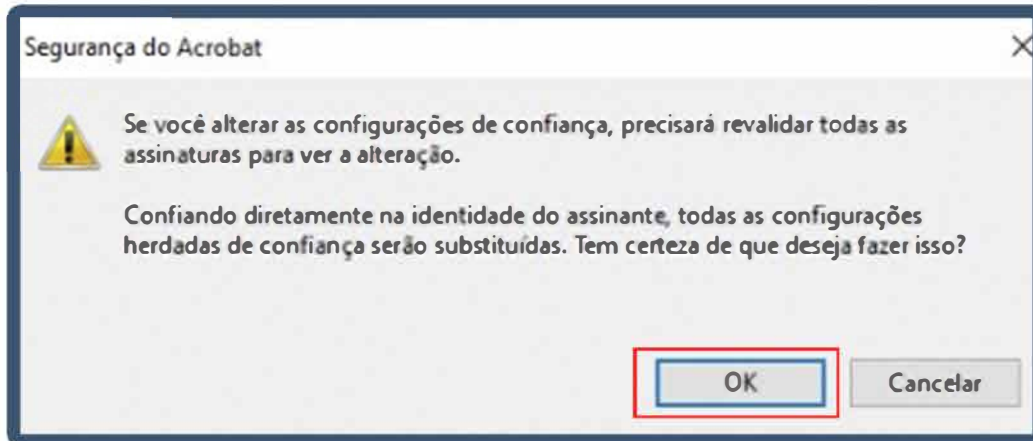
Segurança do Acrobat

Se você alterar as configurações de confiança, precisará revalidar todas as assinaturas para ver a alteração.

Confiando diretamente na identidade do assinante, todas as configurações herdadas de confiança serão substituídas. Tem certeza de que deseja fazer isso?

OK

Cancelar